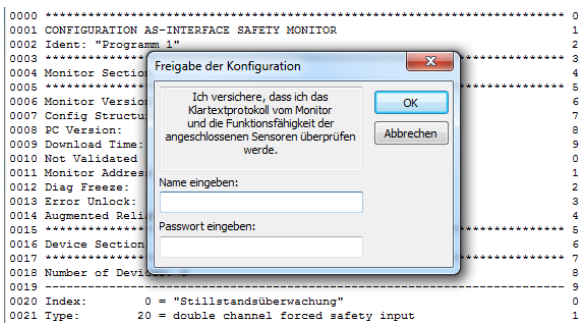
0000 ****************************************************************** 0
0001 CONFIGURATION AS-INTERFACE SAFETY MONITOR 1
0002 Ident: "Programm 1" 2
0003 ****************************************************************** 3
0004 Monitor Section 4
0005 ****************************************************************** 5
0006 Monitor Version 6
0007 Config Structur 7
0008 PC Version: 8
0009 Download Time: 9
0010 Not Validated 0
0011 Monitor Addres 1
0012 Diag Freeze: 2
0013 Error Unlock: 3
0014 Augmented Reli 4
0015 ****************************************************************** 5
0016 Device Section 6
0017 ****************************************************************** 7
0018 Number of Device 8
0019 ------------------------------------------------------------------ 9
0020 Index: 0 = "Stillstandsüberwachung" 0
0021 Type: 20 = double channel forced safety input 1

Freigabe der Konfiguration

Ich versichere, dass ich das Klartextprotokoll vom Monitor und die Funktionsfähigkeit der angeschlossenen Sensoren überprüfen werde.

OK

Abbrechen

Name eingeben:

Passwort eingeben: